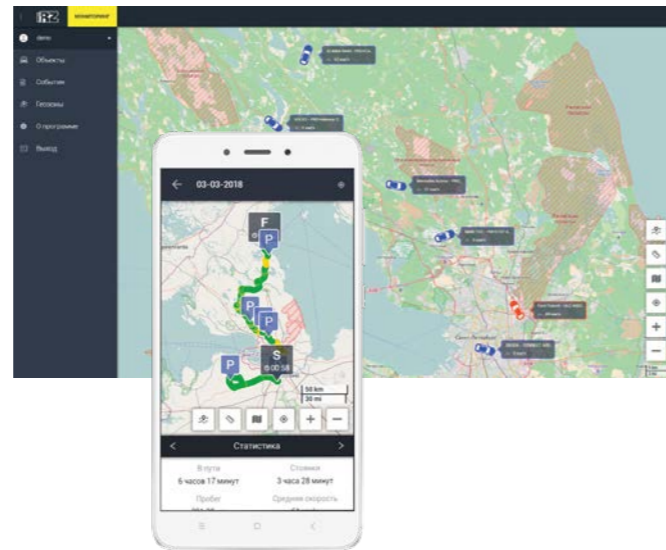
RZ мониторинг

demo

Объекты

События

Геозоны

О программе

Выход

03-03-2018

F

P

P

P

P

P

S

00:58

50 km

30 mi

Статистика

В пути

6 часов 17 минут

Стоянки

3 часа 28 минут

Пробег

Средняя скорость